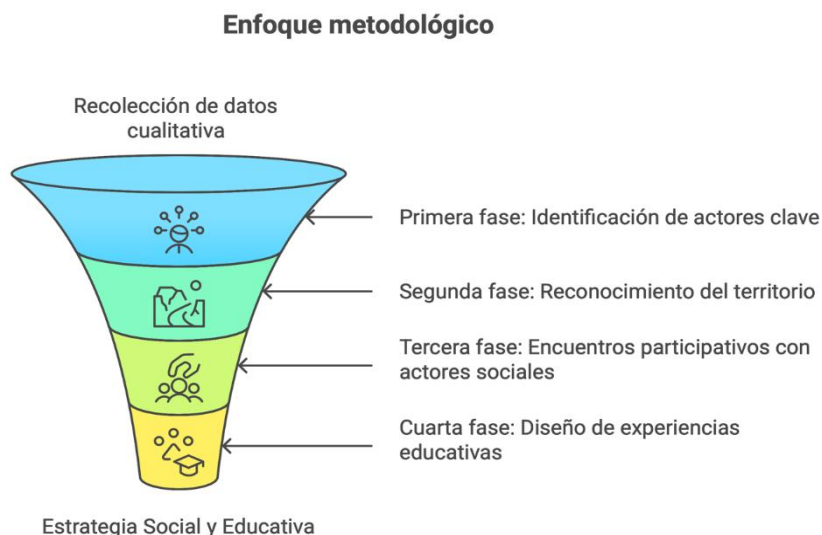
Enfoque metodológico

Recolección de datos cualitativa

Primera fase: Identificación de actores clave

Segunda fase: Reconocimiento del territorio

Tercera fase: Encuentros participativos con actores sociales

Cuarta fase: Diseño de experiencias educativas

Estrategia Social y Educativa